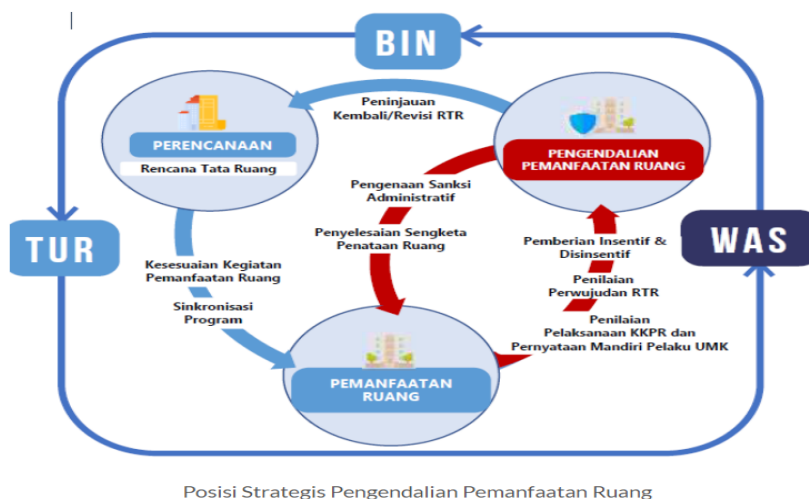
BIN

TUR

WAS

PERENCANAAN

Rencana Tata Ruang

Peninjauan Kembali/Revisi RTR

PENGENDALIAN PEMANFAATAN RUANG

Pengenaan Sanksi Administratif

Penyelesaian Sengketa Penataan Ruang

Pemberian Insentif & Disinsentif

Penilaian Perwujudan RTR

Penilaian Pelaksanaan KKPR dan Pernyataan Mandiri Pelaku UMK

Kesesuaian Kegiatan Pemanfaatan Ruang

Sinkronisasi Program

PEMANFAATAN RUANG

Posisi Strategis Pengendalian Pemanfaatan Ruang